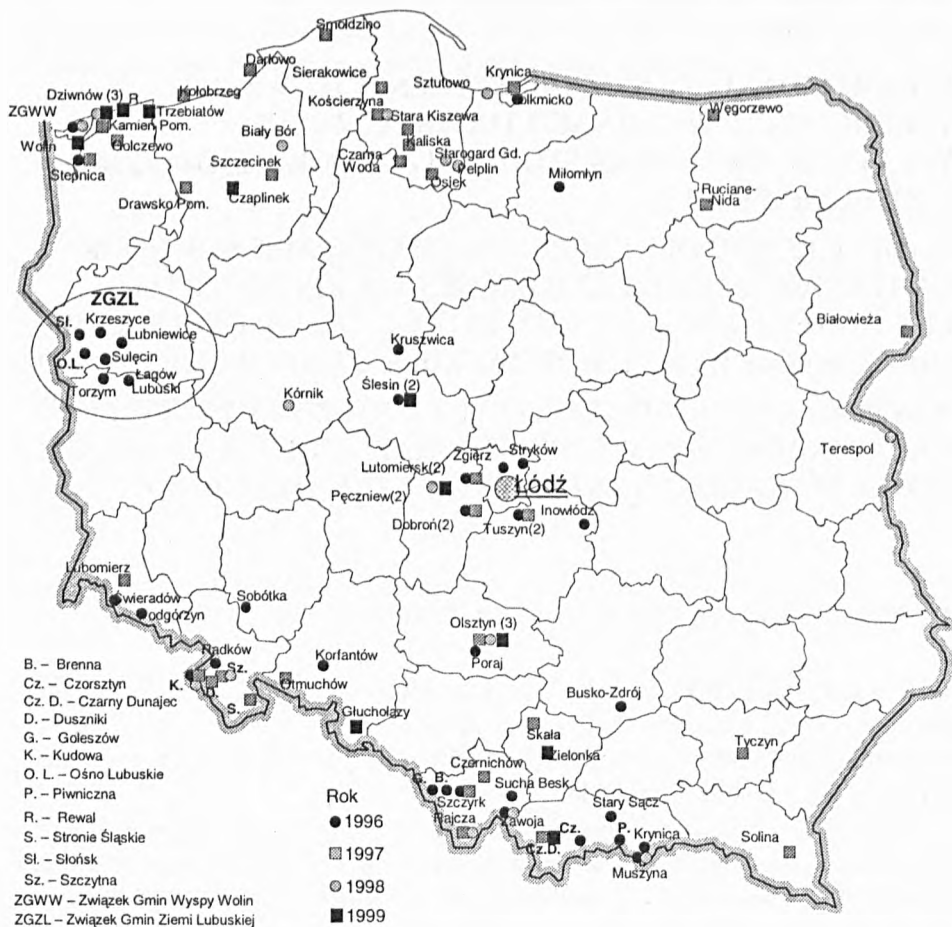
Smołdzino
Darłowo
Sierakowice
Sztutowo
Krynica
Kołobrzeg
Dziwnów (3)
R.
Trzebiatów
Kościerzyna
Stara Kiszewa
Tolkmicko
Węgorzewo
ZGWW
Kamień Pom.
Biały Bór
Kaliska
Wolin
Golczewo
Czarna Woda
Starogard Gd.
Pelplin
Szczecinek
Osiek
Stepnica
Miłomłyn
Drawsko Pom.
Czaplinek
Ruciane-Nida
ZGZL
Sł.
Krzeszyce
Lubniewice
Białowieża
O.L.
Sulęcin
Łagów Lubuski
Kruszwica
Torzym
Kórnik
Ślesin (2)
Stryków
Zgierz
Terespol
Lutomiersk(2)
Łódź
Pęczniew(2)
Dobroń(2)
Tuszyn(2)
Inowłódz
Lubomierz
Świeradów
Podgórzyn
Sobótka
Olsztyn (3)
Radków
Korfantów
Poraj
Sz.
K.
D.
Otmuchów
Busko-Zdrój
S.
Głuchołazy
Skała
Zielonka
Tyczyn
Czernichów
G.
B.
Sucha Besk.
Szczyrk
Stary Sącz
Rajcza
Zawoja
Cz.
P.
Krynica
Cz.D.
Solina
Muszyna
B. – Brenna
Cz. – Czorsztyn
Cz. D. – Czarny Dunajec
D. – Duszniki
G. – Goleszów
K. – Kudowa
O. L. – Ośno Lubuskie
P. – Piwniczna
R. – Rewal
S. – Stronie Śląskie
Sł. – Słońsk
Sz. – Szczytna
ZGWW – Związek Gmin Wyspy Wolin
ZGZL – Związek Gmin Ziemi Lubuskiej
Rok
1996
1997
1998
1999